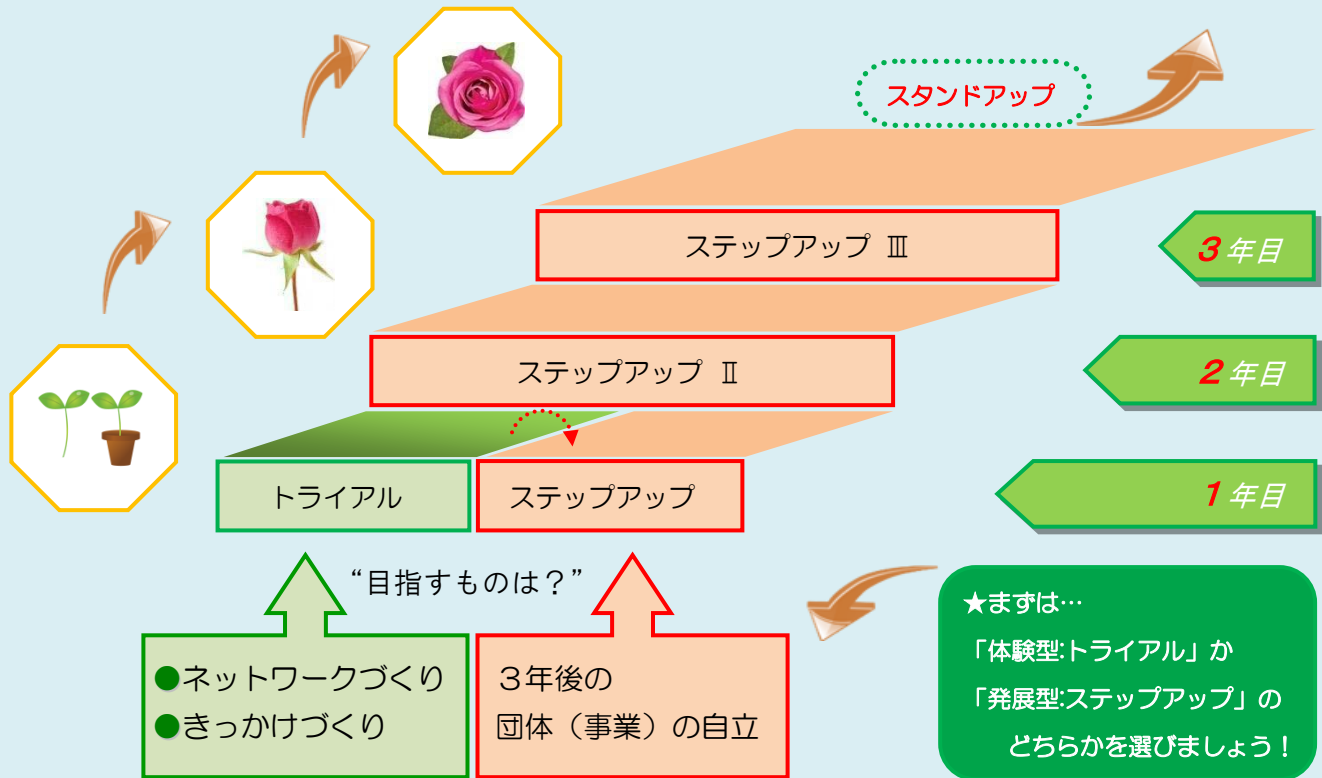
スタンドアップ

ステップアップ Ⅲ

3年目

ステップアップ Ⅱ

2年目

トライアル

ステップアップ

1年目

“目指すものは？”

●ネットワークづくり
●きっかけづくり

３年後の
団体（事業）の自立

★まずは…
「体験型:トライアル」か
「発展型:ステップアップ」の
どちらかを選びましょう！